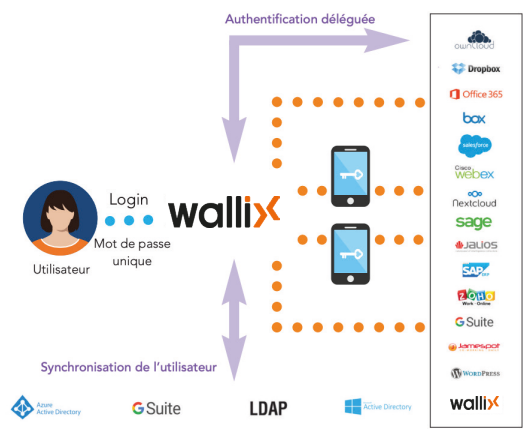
Authentification déléguée

owncloud
Dropbox
Office 365
box
salesforce
Cisco
webex
Nextcloud
sage
JALIOS
SAP
ZOHO
Work · Online
G Suite
Jamespot
WordPress
wallix

Login
Mot de passe unique
Utilisateur
wallix

Synchronisation de l'utilisateur

Azure
Active Directory
G Suite
LDAP
Active Directory